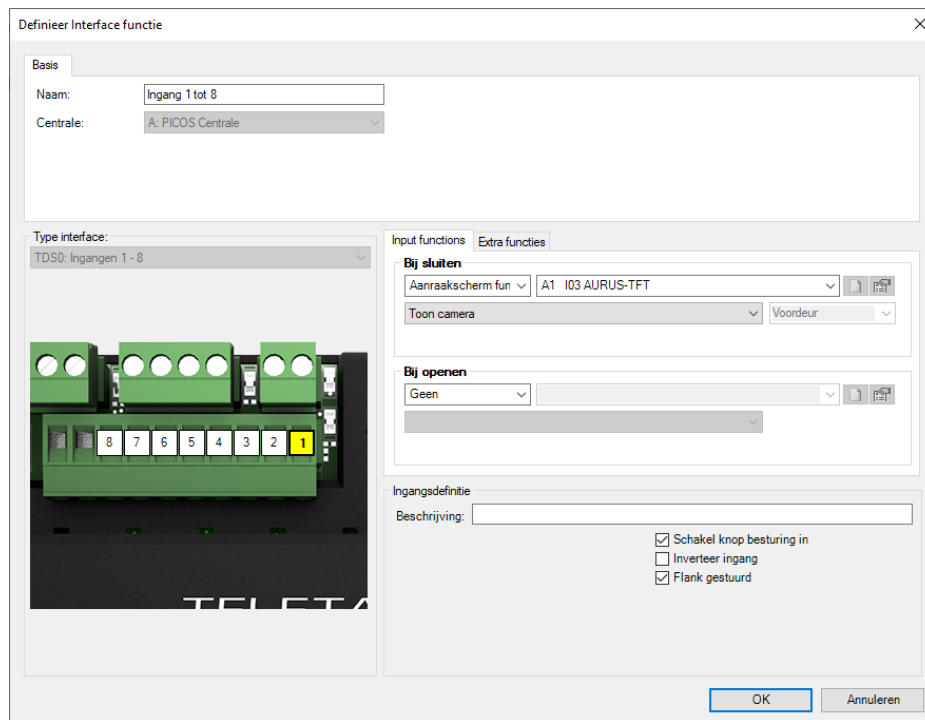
Definieer Interface functie

×

Basis

Naam: Ingang 1 tot 8

Centrale: A: PICOS Centrale

Type interface:

TDS0: Ingangen 1 - 8

8 7 6 5 4 3 2 1

TELETA

Input functions

Extra functies

Bij sluiten

Aanraakscherm fun

A1 I03 AURUS-TFT

Toon camera

Voordeur

Bij openen

Geen

Ingangsdefinitie

Beschrijving:

☑ Schakel knop besturing in

☐ Inverteer ingang

☑ Flank gestuurd

OK

Annuleren